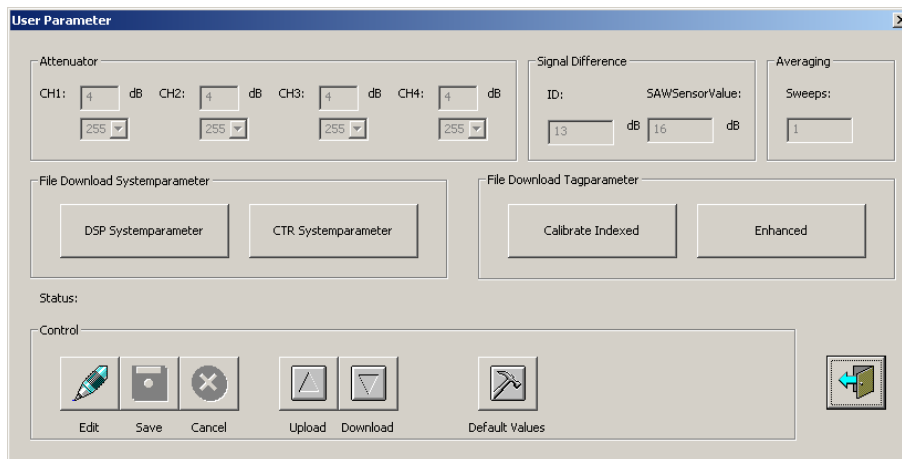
User Parameter

Attenuator
CH1: 4 dB CH2: 4 dB CH3: 4 dB CH4: 4 dB
255 255 255 255

Signal Difference
ID: SAWSensorValue:
13 dB 16 dB

Averaging
Sweeps:
1

File Download Systemparameter
DSP Systemparameter
CTR Systemparameter

File Download Tagparameter
Calibrate Indexed
Enhanced

Status:

Control
Edit Save Cancel Upload Download Default Values